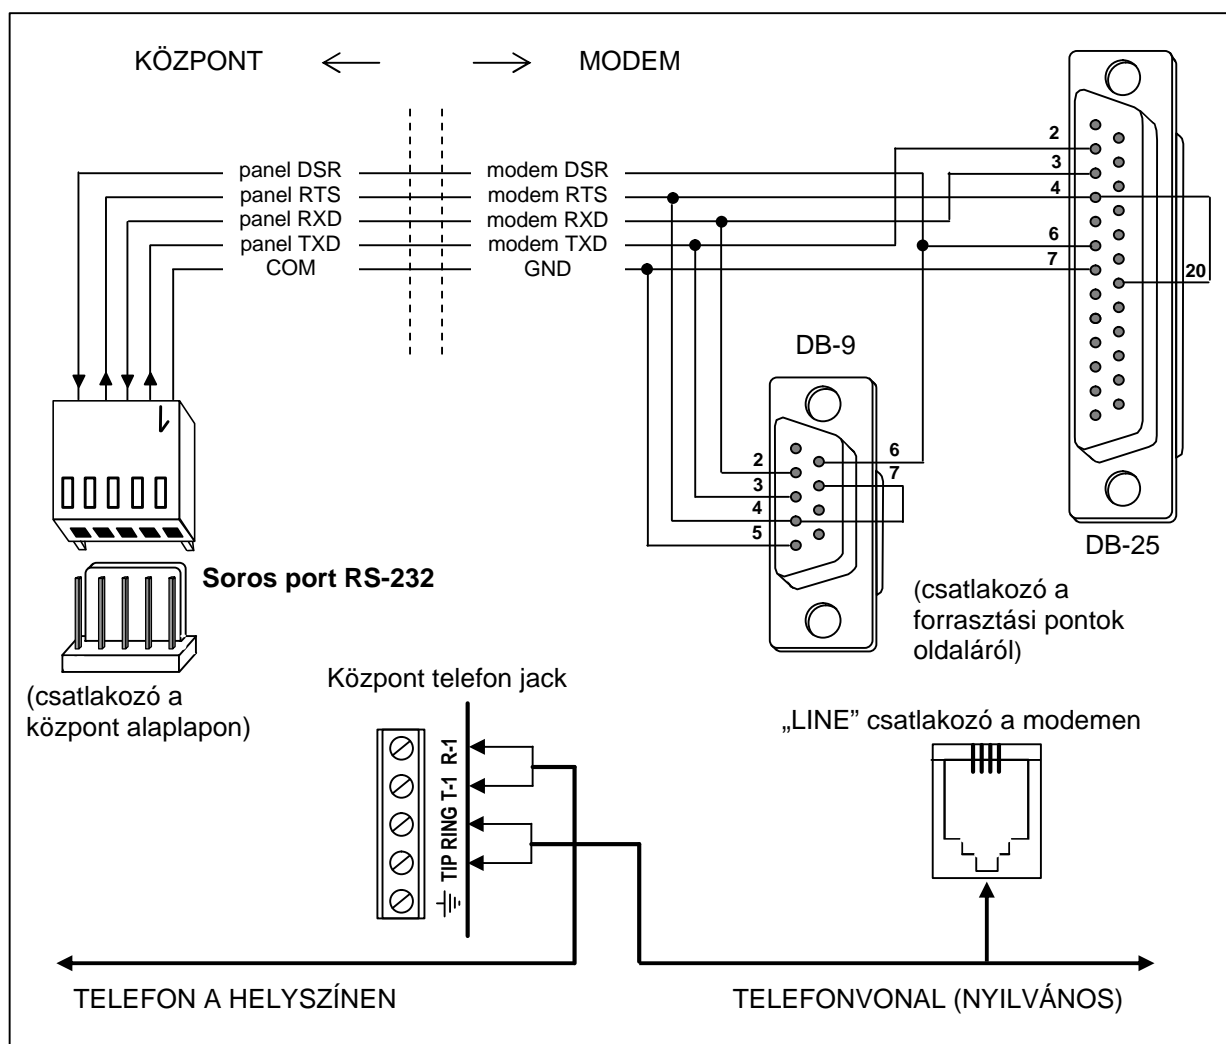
KÖZPONT $\longleftarrow$ $\longrightarrow$ MODEM

panel DSR
panel RTS
panel RXD
panel TXD
COM

modem DSR
modem RTS
modem RXD
modem TXD
GND

2
3
4
6
7
20

DB-9

2
3
4
5
6
7

DB-25

Soros port RS-232

(csatlakozó a központ alaplapon)

(csatlakozó a forrasztási pontok oldaláról)

Központ telefon jack

R-1
T-1
RING
TIP

„LINE" csatlakozó a modemen

TELEFON A HELYSZÍNEN

TELEFONVONAL (NYILVÁNOS)